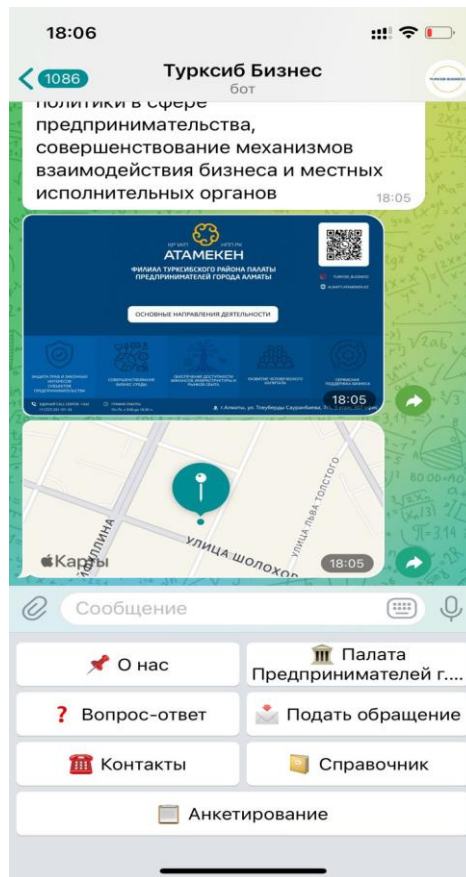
18:06

1086

Турксиб Бизнес
бот

политики в сфере предпринимательства, совершенствование механизмов взаимодействия бизнеса и местных исполнительных органов
18:05

ҚР ҰКП НПП РК
АТАМЕКЕН
ФИЛИАЛ ТУРКСИБСКОГО РАЙОНА ПАЛАТЫ ПРЕДПРИНИМАТЕЛЕЙ ГОРОДА АЛМАТЫ

ОСНОВНЫЕ НАПРАВЛЕНИЯ ДЕЯТЕЛЬНОСТИ

18:05

УЛИЦА ЛЬВА ТОЛСТОГО
УЛИЦА ШОЛОХО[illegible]
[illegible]ИЛЛИНА
Карты
18:05

Сообщение

📌 О нас
🏛 Палата Предпринимателей г....
❓ Вопрос-ответ
Подать обращение
Контакты
Справочник
Анкетирование